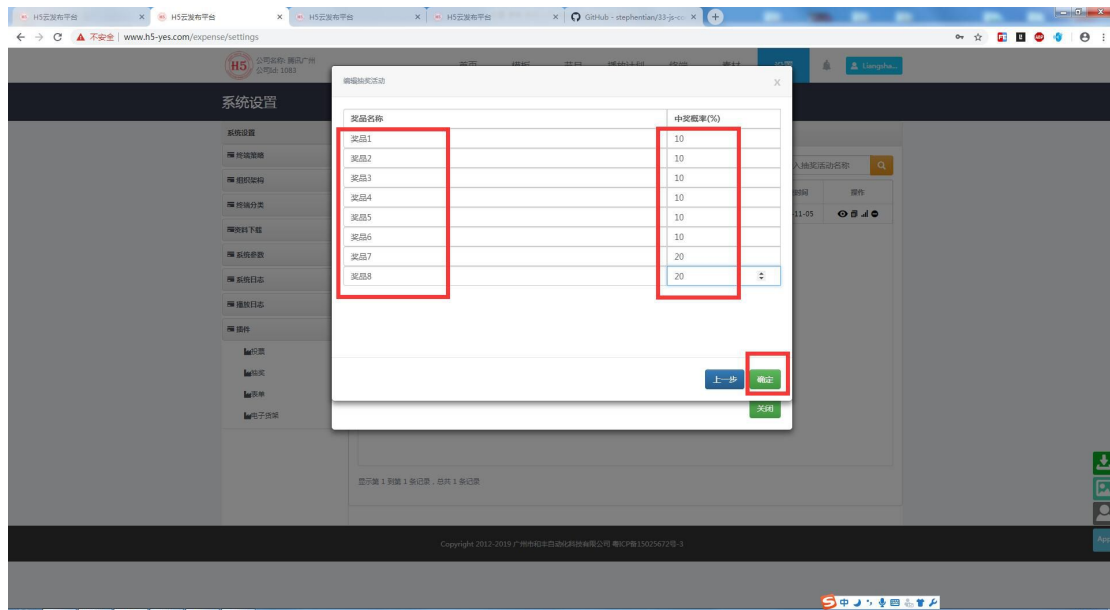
H5云发布平台 × H5云发布平台 × H5云发布平台 × H5云发布平台 × GitHub - stephentian/33-js-co ×

← → C ▲ 不安全 | www.h5-yes.com/expense/settings

H5 公司名称: 腾讯广州 公司Id: 1083

Liangsha...

系统设置

系统设置
终端策略
组织架构
终端分类
资料下载
系统参数
系统日志
播放日志
插件
位置
抽奖
表单
电子货架

编辑抽奖活动 ×

| 奖品名称 | 中奖概率(%) |
|---|---|
| 奖品1 | 10 |
| 奖品2 | 10 |
| 奖品3 | 10 |
| 奖品4 | 10 |
| 奖品5 | 10 |
| 奖品6 | 10 |
| 奖品7 | 20 |
| 奖品8 | 20 |

上一步 确定

关闭

入抽奖活动名称

时间 操作

11-05

显示第 1 到第 1 条记录，总共 1 条记录

Copyright 2012-2019 广州市和丰自动化科技有限公司 粤ICP备15025672号-3

App